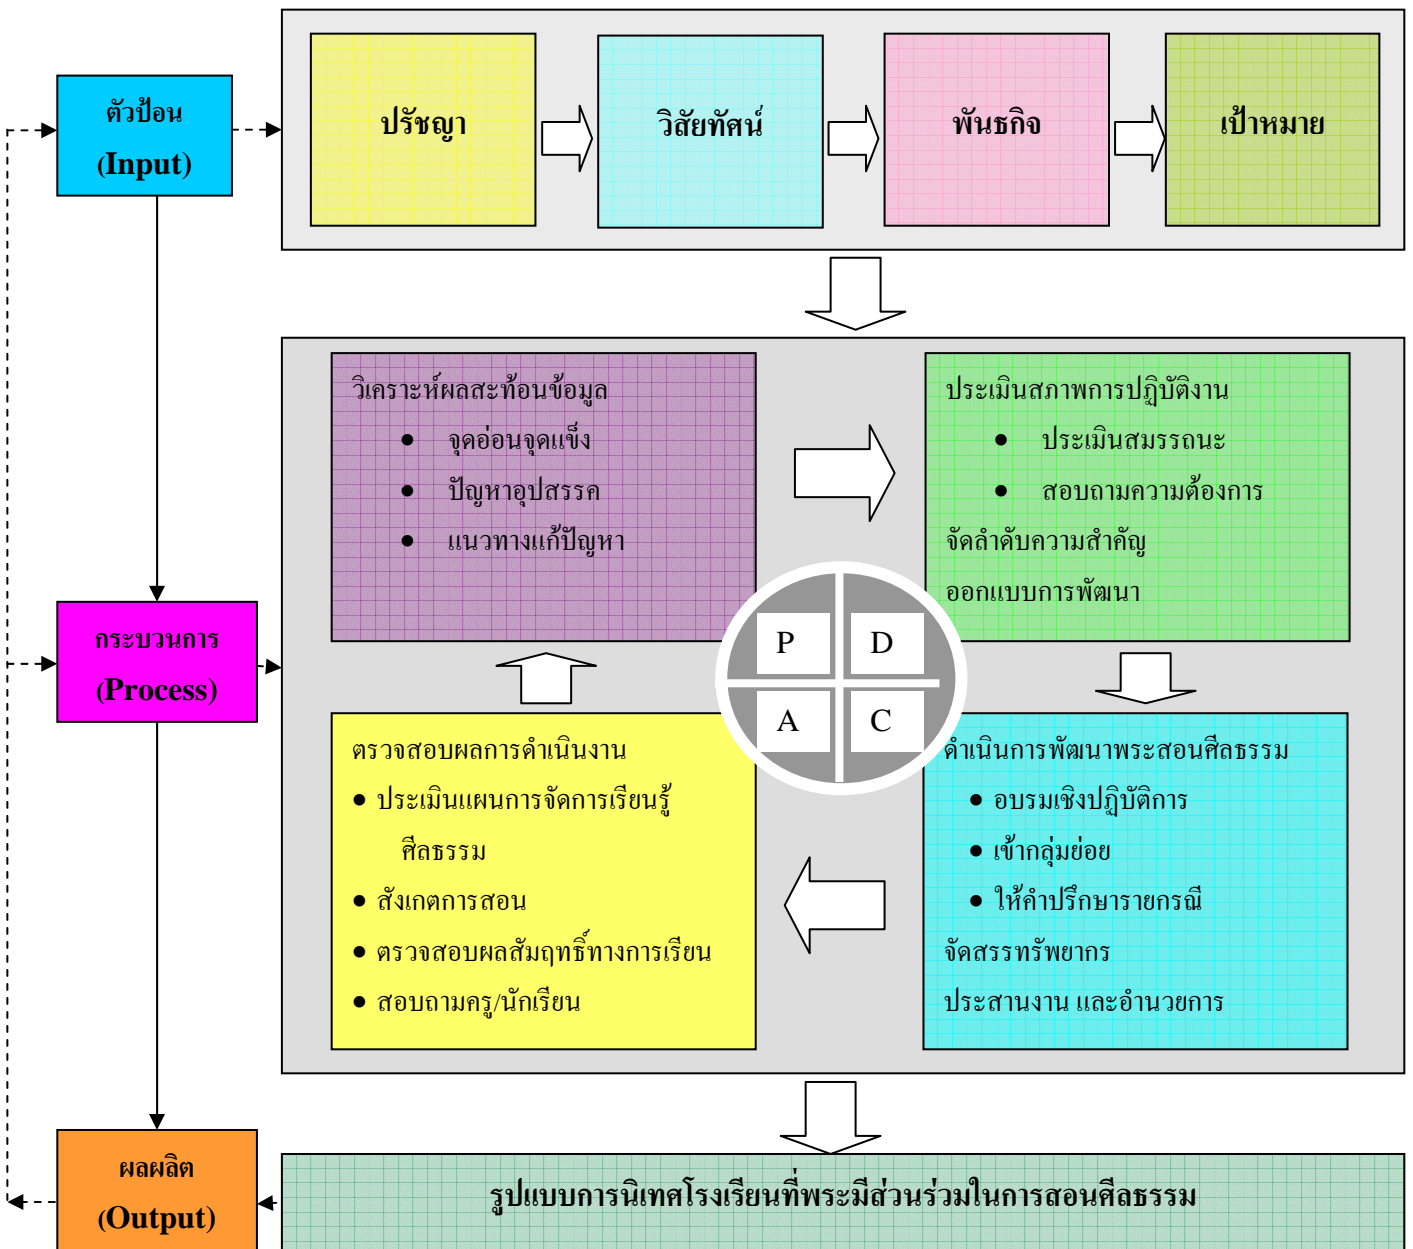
ตัวป้อน
(Input)

ปรัชญา

วิสัยทัศน์

พันธกิจ

เป้าหมาย

วิเคราะห์ผลสะท้อนข้อมูล
• จุดอ่อนจุดแข็ง
• ปัญหาอุปสรรค
• แนวทางแก้ปัญหา

ประเมินสภาพการปฏิบัติงาน
• ประเมินสมรรถนะ
• สอบถามความต้องการ
จัดลำดับความสำคัญ
ออกแบบการพัฒนา

กระบวนการ
(Process)

P
D
A
C

ตรวจสอบผลการดำเนินงาน
• ประเมินแผนการจัดการเรียนรู้ศีลธรรม
• สังเกตการสอน
• ตรวจสอบผลสัมฤทธิ์ทางการเรียน
• สอบถามครู/นักเรียน

ดำเนินการพัฒนาพระสอนศีลธรรม
• อบรมเชิงปฏิบัติการ
• เข้ากลุ่มย่อย
• ให้คำปรึกษารายกรณี
จัดสรรทรัพยากร
ประสานงาน และอำนวยการ

ผลผลิต
(Output)

รูปแบบการนิเทศโรงเรียนที่พระมีส่วนร่วมในการสอนศีลธรรม